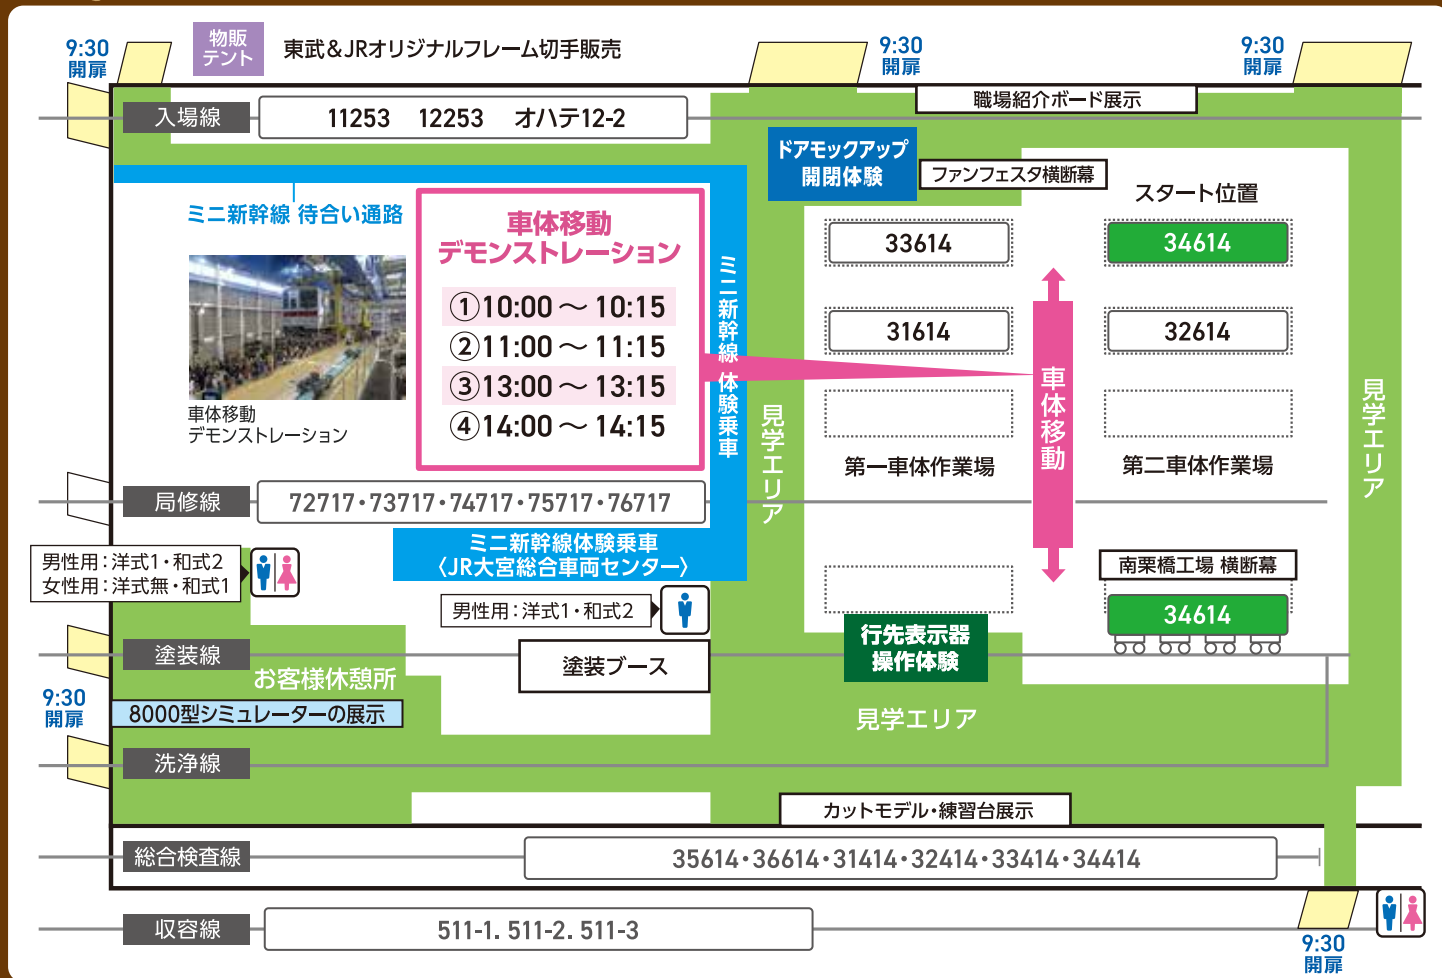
9:30
開扉

物販
テント

東武＆JRオリジナルフレーム切手販売

9:30
開扉

9:30
開扉

入場線

11253　12253　オハテ12-2

職場紹介ボード展示

ドアモックアップ
開閉体験

ファンフェスタ横断幕

スタート位置

ミニ新幹線 待合い通路

車体移動
デモンストレーション

①10:00 ～ 10:15
②11:00 ～ 11:15
③13:00 ～ 13:15
④14:00 ～ 14:15

ミニ新幹線 体験乗車

33614

34614

31614

32614

車体移動

車体移動
デモンストレーション

見学エリア

第一車体作業場

第二車体作業場

見学エリア

局修線

72717・73717・74717・75717・76717

ミニ新幹線体験乗車
〈JR大宮総合車両センター〉

男性用：洋式1・和式2
女性用：洋式無・和式1

南栗橋工場 横断幕

男性用：洋式1・和式2

34614

行先表示器
操作体験

塗装線

塗装ブース

お客様休憩所

9:30
開扉

8000型シミュレーターの展示

見学エリア

洗浄線

カットモデル・練習台展示

総合検査線

35614・36614・31414・32414・33414・34414

収容線

511-1. 511-2. 511-3

9:30
開扉